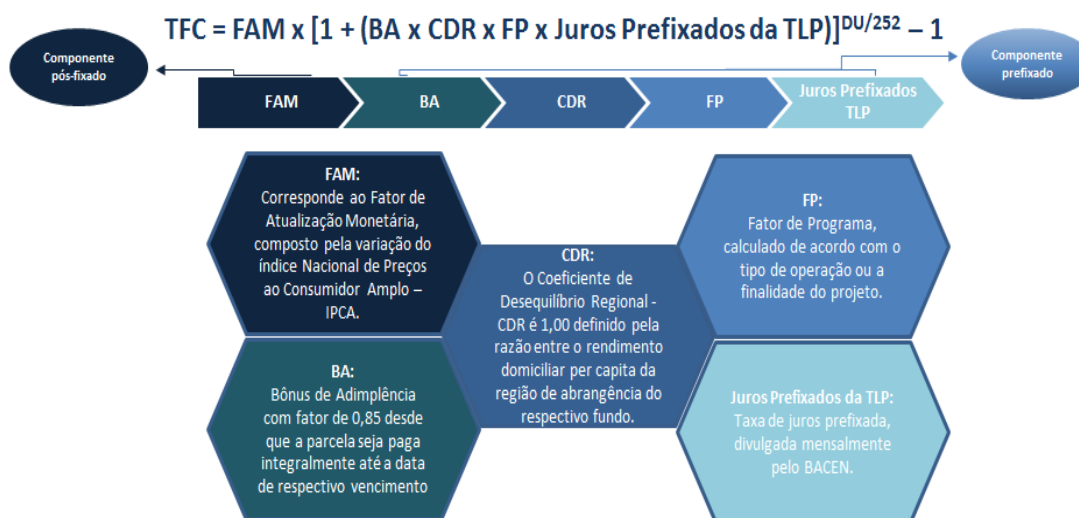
TFC = FAM x [1 + (BA x CDR x FP x Juros Prefixados da TLP)]$^{DU/252}$ – 1

Componente pós-fixado

Componente prefixado

FAM

BA

CDR

FP

Juros Prefixados TLP

FAM:
Corresponde ao Fator de Atualização Monetária, composto pela variação do índice Nacional de Preços ao Consumidor Amplo – IPCA.

CDR:
O Coeficiente de Desequilíbrio Regional - CDR é 1,00 definido pela razão entre o rendimento domiciliar per capita da região de abrangência do respectivo fundo.

FP:
Fator de Programa, calculado de acordo com o tipo de operação ou a finalidade do projeto.

BA:
Bônus de Adimplência com fator de 0,85 desde que a parcela seja paga integralmente até a data de respectivo vencimento

Juros Prefixados da TLP:
Taxa de juros prefixada, divulgada mensalmente pelo BACEN.